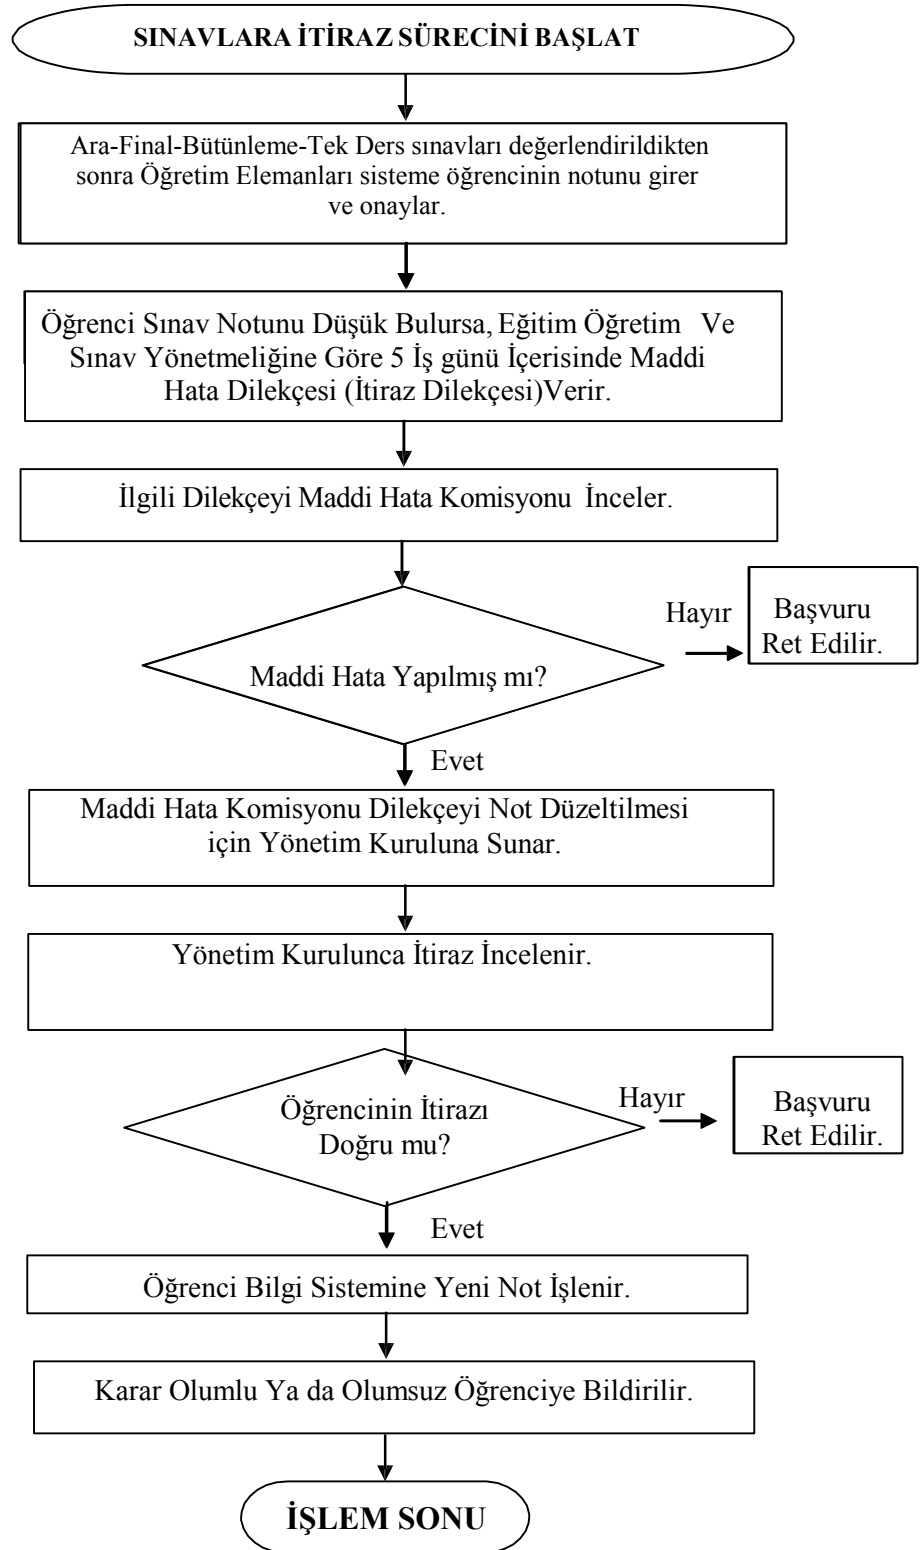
SINAVLARA İTİRAZ SÜRECİNİ BAŞLAT

Ara-Final-Bütünleme-Tek Ders sınavları değerlendirildikten sonra Öğretim Elemanları sisteme öğrencinin notunu girer ve onaylar.

Öğrenci Sınav Notunu Düşük Bulursa, Eğitim Öğretim Ve Sınav Yönetmeliğine Göre 5 İş günü İçerisinde Maddi Hata Dilekçesi (İtiraz Dilekçesi)Verir.

İlgili Dilekçeyi Maddi Hata Komisyonu İnceler.

Maddi Hata Yapılmış mı?

Hayır

Başvuru Ret Edilir.

Evet

Maddi Hata Komisyonu Dilekçeyi Not Düzeltilmesi için Yönetim Kuruluna Sunar.

Yönetim Kurulunca İtiraz İncelenir.

Öğrencinin İtirazı Doğru mu?

Hayır

Başvuru Ret Edilir.

Evet

Öğrenci Bilgi Sistemine Yeni Not İşlenir.

Karar Olumlu Ya da Olumsuz Öğrenciye Bildirilir.

İŞLEM SONU